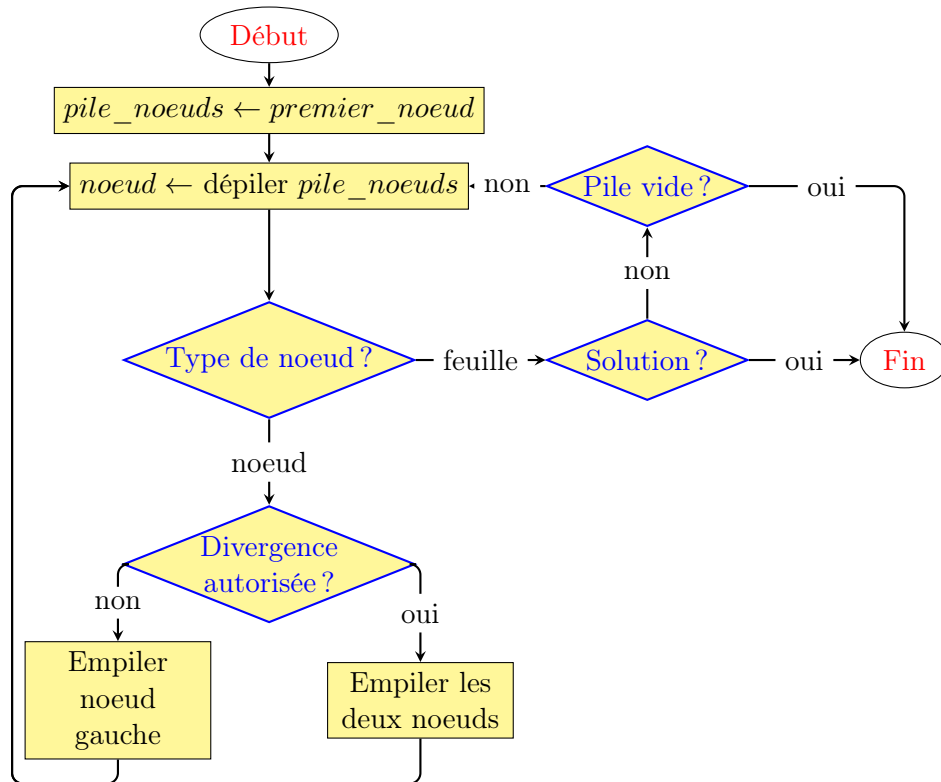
Début

$pile\_noeuds \leftarrow premier\_noeud$

$noeud \leftarrow$ dépiler $pile\_noeuds$

non

Pile vide ?

oui

non

Type de noeud ?

feuille

Solution ?

oui

Fin

noeud

Divergence autorisée ?

non

oui

Empiler noeud gauche

Empiler les deux noeuds